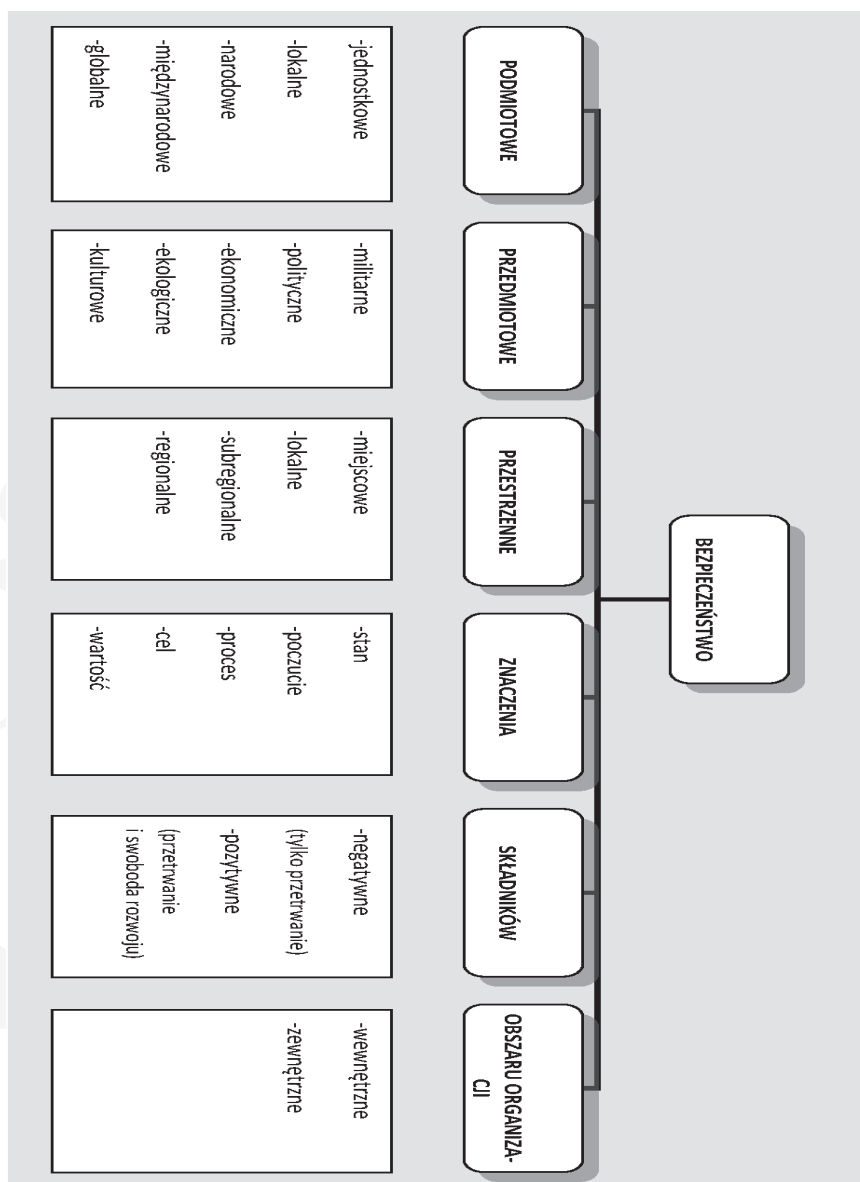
BEZPIECZEŃSTWO

PODMIOTOWE

-jednostkowe
-lokalne
-narodowe
-międzynarodowe
-globalne

PRZEDMIOTOWE

-militarne
-polityczne
-ekonomiczne
-ekologiczne
-kulturowe

PRZESTRZENNE

-miejscowe
-lokalne
-subregionalne
-regionalne

ZNACZENIA

-stan
-poczucie
-proces
-cel
-wartość

SKŁADNIKÓW

-negatywne
(tylko przetrwanie)
-pozytywne
(przetrwanie
i swoboda rozwoju)

OBSZARU ORGANIZACJI

-wewnętrzne
-zewnętrzne